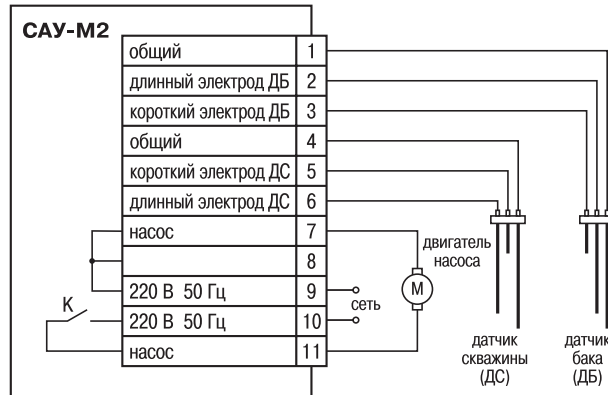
САУ-М2

| общий | 1 |
|---|---|
| длинный электрод ДБ | 2 |
| короткий электрод ДБ | 3 |
| общий | 4 |
| короткий электрод ДС | 5 |
| длинный электрод ДС | 6 |
| насос | 7 |
| | 8 |
| 220 В 50 Гц | 9 |
| 220 В 50 Гц | 10 |
| насос | 11 |

К

сеть

двигатель насоса

М

датчик скважины (ДС)

датчик бака (ДБ)